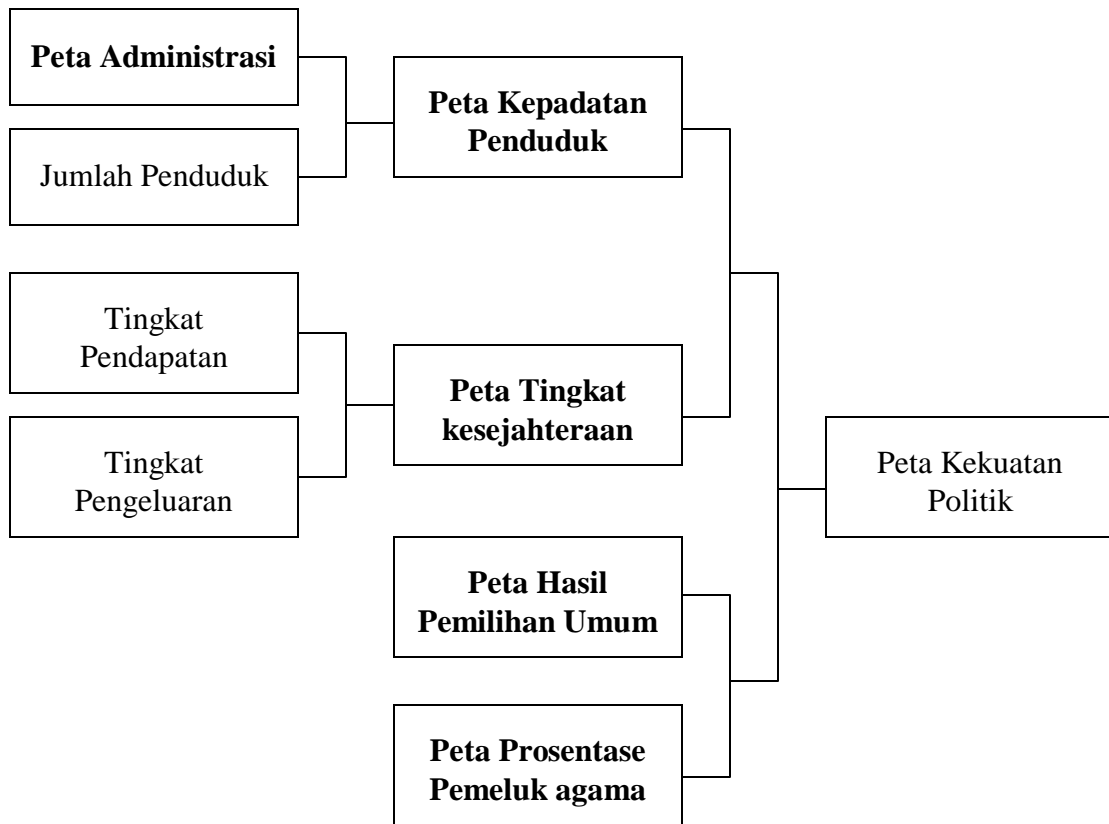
Peta Administrasi

Jumlah Penduduk

Peta Kepadatan Penduduk

Tingkat Pendapatan

Tingkat Pengeluaran

Peta Tingkat kesejahteraan

Peta Kekuatan Politik

Peta Hasil Pemilihan Umum

Peta Prosentase Pemeluk agama